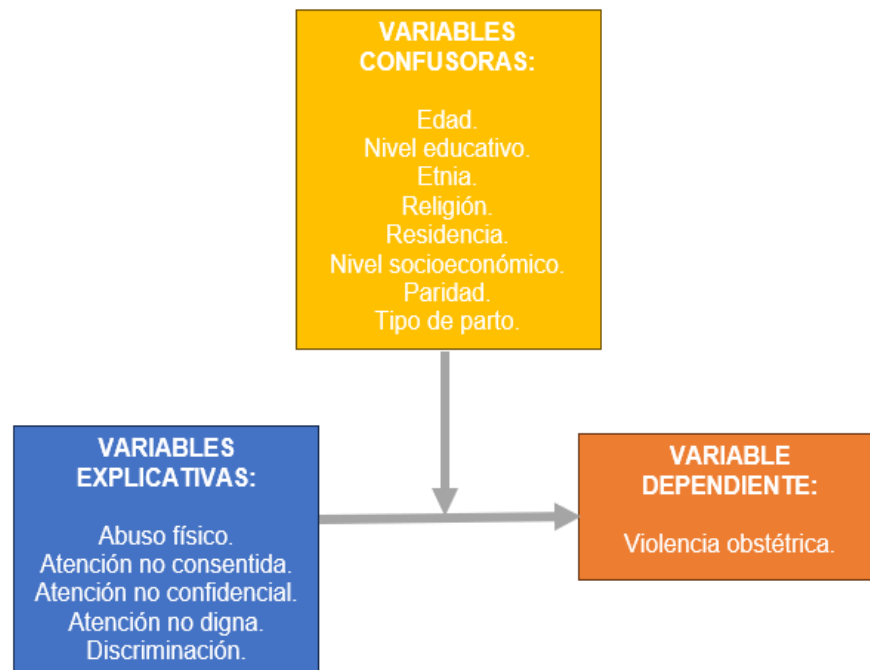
VARIABLES CONFUSORAS:

Edad.
Nivel educativo.
Etnia.
Religión.
Residencia.
Nivel socioeconómico.
Paridad.
Tipo de parto.

VARIABLES EXPLICATIVAS:

Abuso físico.
Atención no consentida.
Atención no confidencial.
Atención no digna.
Discriminación.

VARIABLE DEPENDIENTE:

Violencia obstétrica.